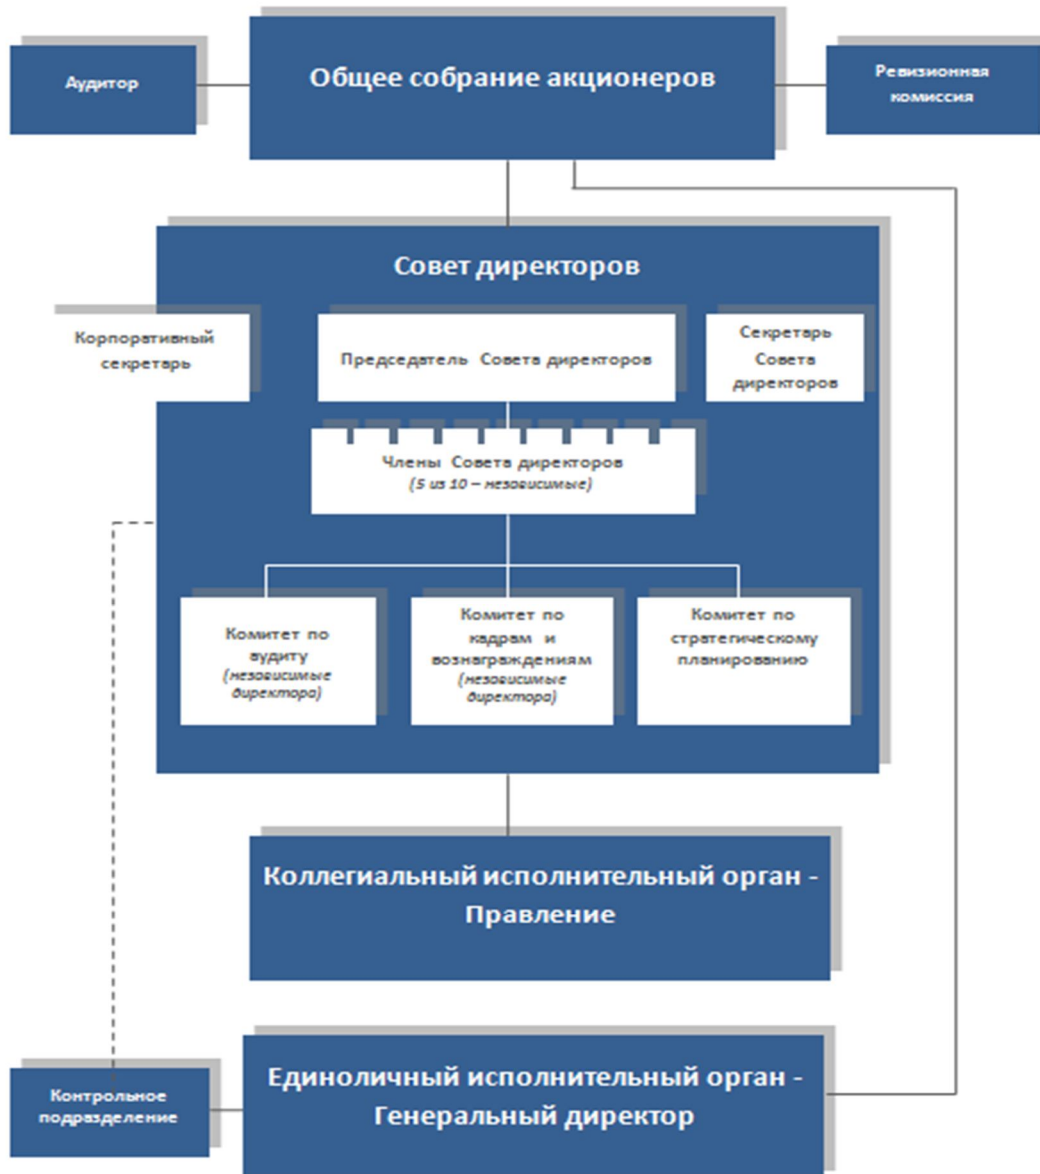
Аудитор

Общее собрание акционеров

Ревизионная комиссия

Совет директоров

Корпоративный секретарь

Председатель Совета директоров

Секретарь Совета директоров

Члены Совета директоров
(5 из 10 – независимые)

Комитет по аудиту
(независимые директора)

Комитет по кадрам и вознаграждениям
(независимые директора)

Комитет по стратегическому планированию

Коллегиальный исполнительный орган - Правление

Контрольное подразделение

Единоличный исполнительный орган - Генеральный директор